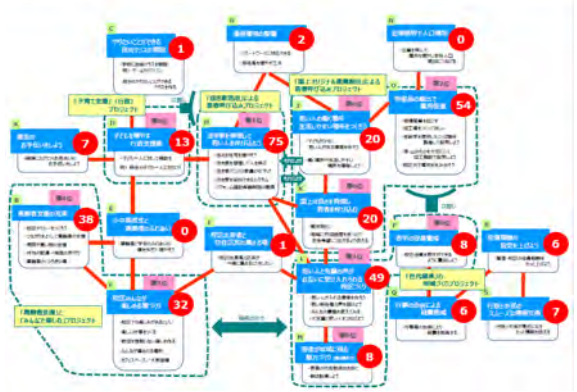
C
学校からこどもを
育成する仕組み
1

D
農業者等の支援
2

E
起業者等をふやし地域
0

「子育て支援」「仕組」
プロジェクト

「地域資源による
暮らしの見直し」プロジェクト

「職」とつながり産業育成による
暮らしのプロジェクト

B
地域の
お手伝いをしましょう
7

H
子ども等を
育成する
13

I
地域資源を活用して
楽しく暮らす
75

J
楽しい人たちを
応援して働ける
20

K
学校のお店と
資源の活用
54

A
高齢者支援の拡充
38

G
小中高校生と
地域の活用
0

F
地域の大学と
交流を
1

L
地域を活用し
人を育む
20

M
住まいの整備
8

N
健康増進の
推進
6

O
地域のみんなと
支え合う
32

P
新しい生き方を見つけて
新しく受け入れられる
地域をつくる
49

「住民福祉」の
地域づくりプロジェクト

Q
若者の仕事による
活躍
6

R
行政と住民の
スムーズな連携
7

「高齢者支援」と
「みんなで暮らし」プロジェクト

S
健康的に地域を
盛り上げる
8

地域活性